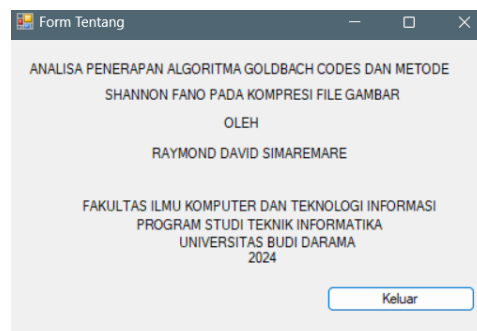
Form Tentang

ANALISA PENERAPAN ALGORITMA GOLDBACH CODES DAN METODE SHANNON FANO PADA KOMPRESI FILE GAMBAR

OLEH

RAYMOND DAVID SIMAREMARE

FAKULTAS ILMU KOMPUTER DAN TEKNOLOGI INFORMASI
PROGRAM STUDI TEKNIK INFORMATIKA
UNIVERSITAS BUDI DARAMA
2024

Keluar